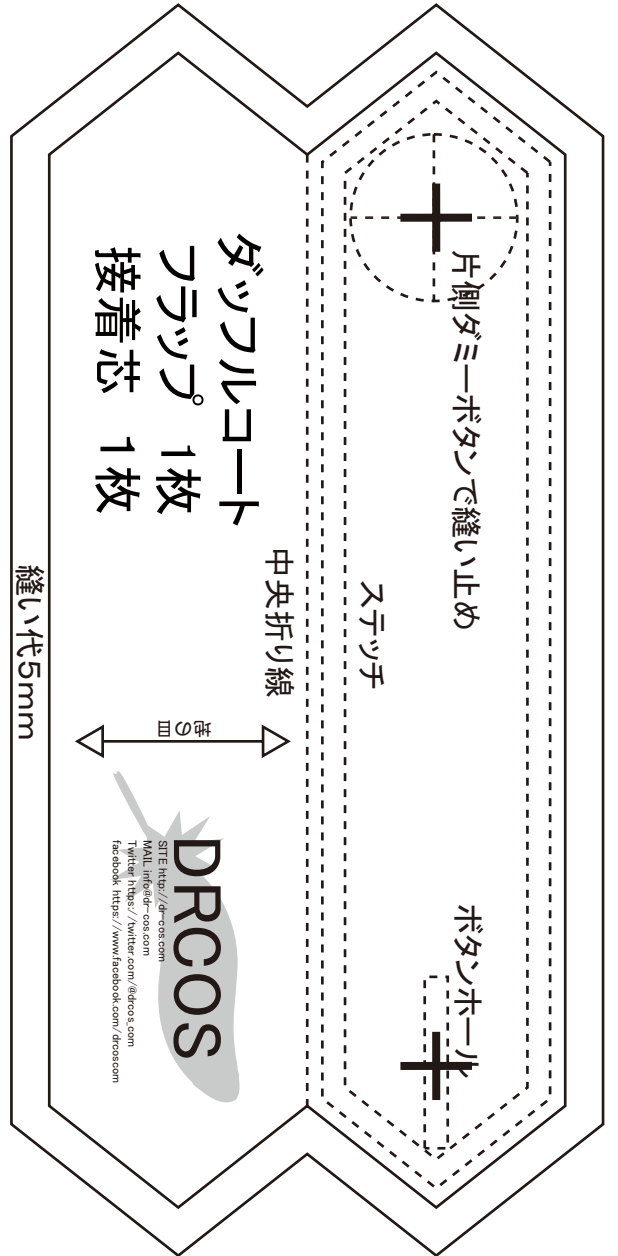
片側ダミーボタンで縫い止め

ステッチ

ボタンホール

ダッフルコート
フラップ　1枚
接着芯　1枚

中央折り線

地の目

DRCOS
SITE http://dr-cos.com
MAIL info@dr-cos.com
Twitter https://twitter.com/@drcos.com
facebook https://www.facebook.com/drcoscom

縫い代5mm